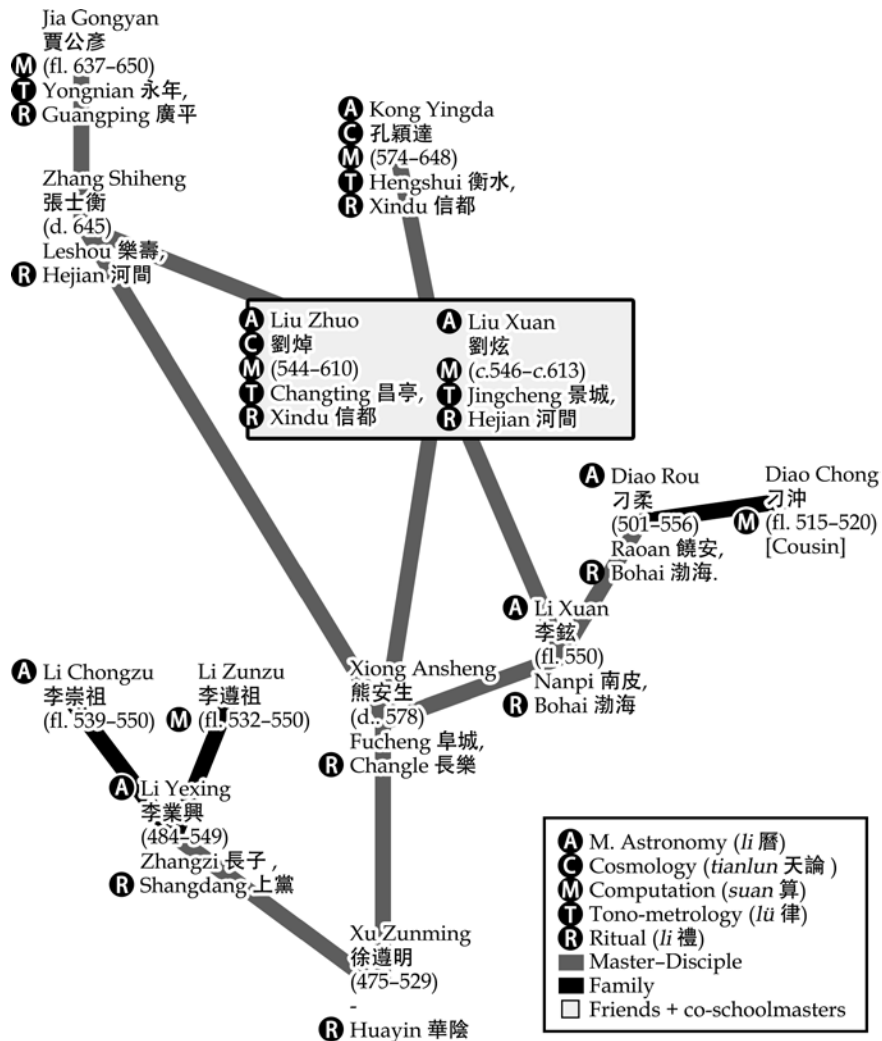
Jia Gongyan
賈公彥
M (fl. 637–650)
T Yongnian 永年,
R Guangping 廣平

A Kong Yingda
C 孔穎達
M (574–648)
T Hengshui 衡水,
R Xindu 信都

Zhang Shiheng
張士衡
(d. 645)
Leshou 樂壽,
R Hejian 河間

A Liu Zhuo
C 劉焯
M (544–610)
T Changting 昌亭,
R Xindu 信都

A Liu Xuan
劉炫
M (c.546–c.613)
T Jingcheng 景城,
R Hejian 河間

A Diao Rou
刁柔
(501–556)
Raoan 饒安,
R Bohai 渤海.

Diao Chong
刁沖
M (fl. 515–520)
[Cousin]

A Li Xuan
李鉉
(fl. 550)
Nanpi 南皮,
R Bohai 渤海

A Li Chongzu
李崇祖
(fl. 539–550)

Li Zunzu
李遵祖
M (fl. 532–550)

Xiong Ansheng
熊安生
(d. 578)
Fucheng 阜城,
R Changle 長樂

A Li Yexing
李業興
(484–549)
Zhangzi 長子,
R Shangdang 上黨

Xu Zunming
徐遵明
(475–529)
-
R Huayin 華陰

A M. Astronomy (li 曆)
C Cosmology (tianlun 天論)
M Computation (suan 算)
T Tono-metrology (lü 律)
R Ritual (li 禮)
Master–Disciple
Family
Friends + co-schoolmasters